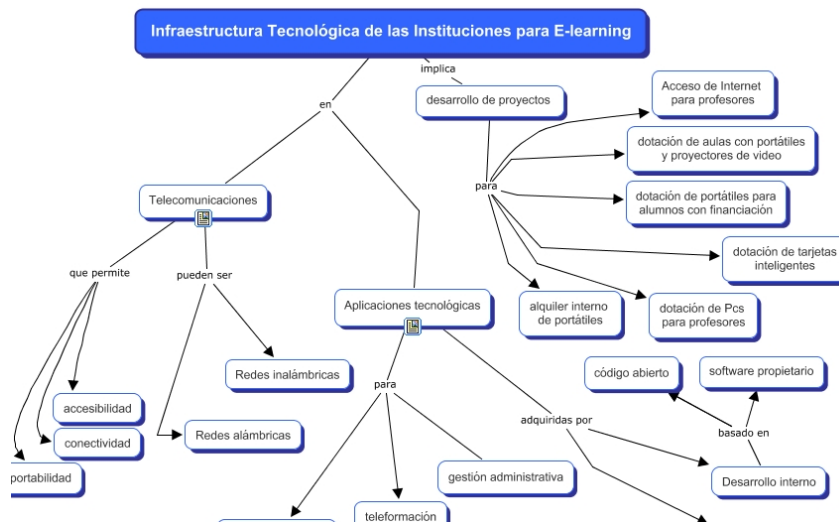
Infraestructura Tecnológica de las Instituciones para E-learning

implica

en

desarrollo de proyectos

para

Acceso de Internet para profesores

dotación de aulas con portátiles y proyectores de video

dotación de portátiles para alumnos con financiación

dotación de tarjetas inteligentes

alquiler interno de portátiles

dotación de Pcs para profesores

Telecomunicaciones

que permite

pueden ser

accesibilidad

conectividad

portabilidad

Redes inalámbricas

Redes alámbricas

Aplicaciones tecnológicas

para

adquiridas por

gestión administrativa

teleformación

código abierto

software propietario

basado en

Desarrollo interno